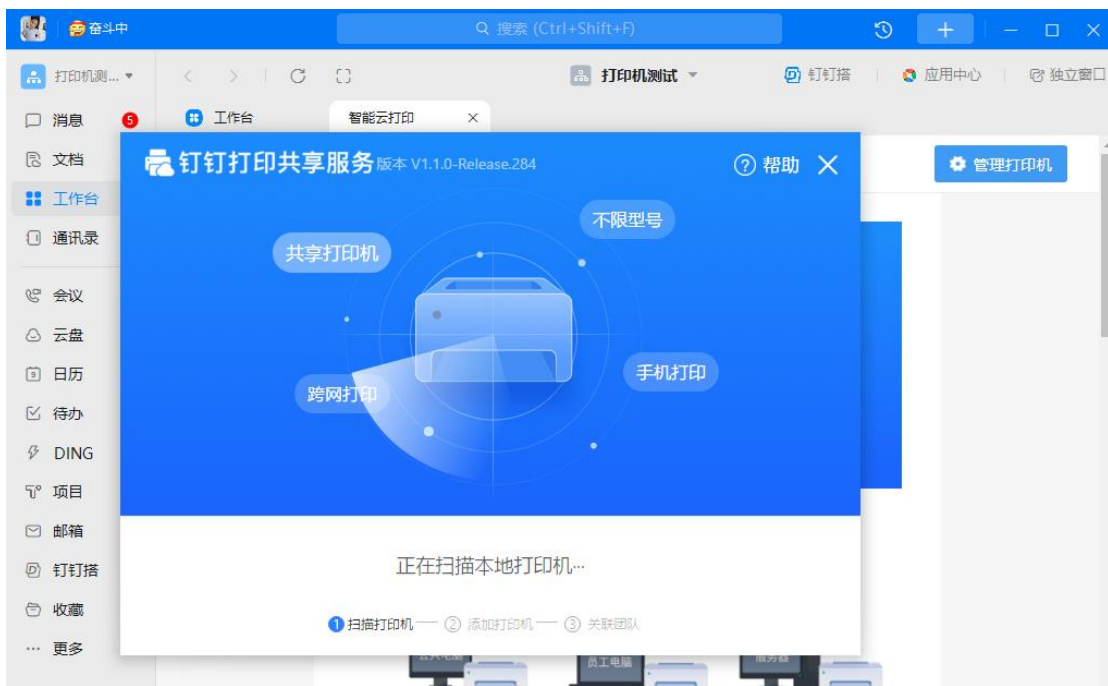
奋斗中

搜索 (Ctrl+Shift+F)

打印机测... ▾

打印机测试 ▾

钉钉搭

应用中心

独立窗口

消息 5

文档

工作台

通讯录

会议

云盘

日历

待办

DING

项目

邮箱

钉钉搭

收藏

更多

工作台

智能云打印 ×

管理打印机

钉钉打印共享服务 版本 V1.1.0-Release.284

帮助 ✕

不限型号

共享打印机

手机打印

跨网打印

正在扫描本地打印机...

1 扫描打印机 — 2 添加打印机 — 3 关联团队

员工电脑

服务器